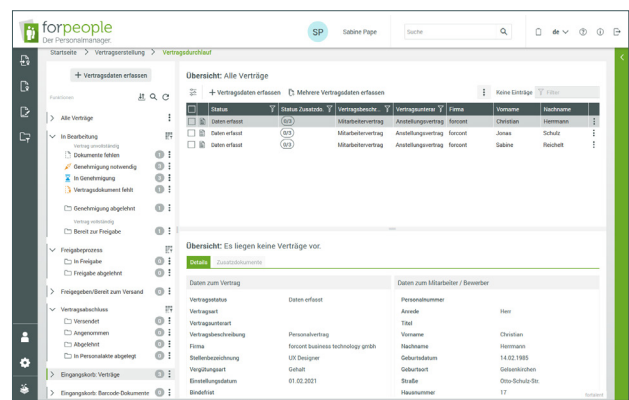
forpeople
Der Personalmanager.

SP Sabine Pape

Suche

de

Startseite > Vertragserstellung > Vertragsdurchlauf

+ Vertragsdaten erfassen

Funktionen

Alle Verträge

In Bearbeitung
Vertrag unvollständig
Dokumente fehlen 0
Genehmigung notwendig 0
In Genehmigung 0
Vertragsdokument fehlt 1

Genehmigung abgelehnt 0

Vertrag vollständig
Bereit zur Freigabe 0

Freigabeprozess
In Freigabe 0
Freigabe abgelehnt 0

Freigegeben/Bereit zum Versand 0

Vertragsabschluss
Versendet 0
Angenommen 0
Abgelehnt 0
In Personalakte abgelegt 0

Eingangskorb: Verträge 3

Eingangskorb: Barcode-Dokumente 0

Übersicht: Alle Verträge

+ Vertragsdaten erfassen Mehrere Vertragsdaten erfassen

Keine Einträge Filter

| | | Status | Status Zusatzdo. | Vertragsbeschr. | Vertragsunterar | Firma | Vorname | Nachname |
|---|---|---|---|---|---|---|---|---|
| | | Daten erfasst | 0/3 | Mitarbeitervertrag | Anstellungsvertrag | forcont | Christian | Herrmann |
| | | Daten erfasst | 0/3 | Mitarbeitervertrag | Anstellungsvertrag | forcont | Jonas | Schulz |
| | | Daten erfasst | 0/3 | Mitarbeitervertrag | Anstellungsvertrag | forcont | Sabine | Reichelt |

Übersicht: Es liegen keine Verträge vor.

Details Zusatzdokumente

Daten zum Vertrag

| | |
|---|---|
| Vertragsstatus | Daten erfasst |
| Vertragsart | |
| Vertragsunterart | |
| Vertragsbeschreibung | Personalvertrag |
| Firma | forcont business technology gmbh |
| Stellenbezeichnung | UX Designer |
| Vergütungsart | Gehalt |
| Einstellungsdatum | 01.02.2021 |
| Befristet | |

Daten zum Mitarbeiter / Bewerber

| | |
|---|---|
| Personalnummer | |
| Anrede | Herr |
| Titel | |
| Vorname | Christian |
| Nachname | Herrmann |
| Geburtsdatum | 14.02.1985 |
| Geburtsort | Gelsenkirchen |
| Straße | Otto-Schulz-Str. |
| Hausnummer | 17 |

Schließen